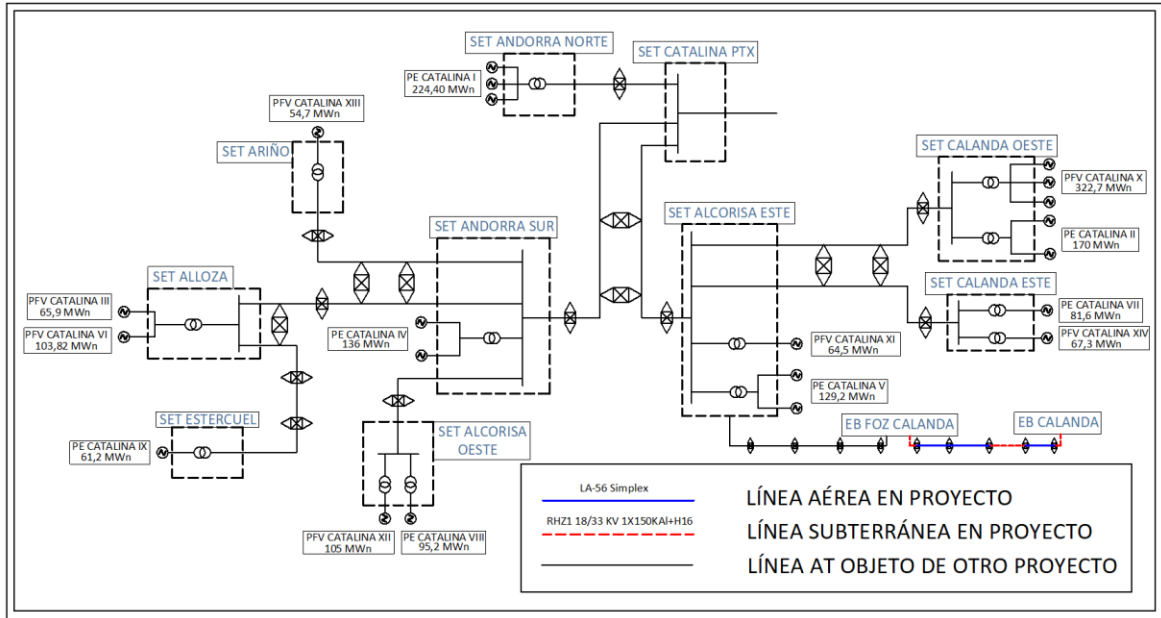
SET ANDORRA NORTE

PE CATALINA I
224,40 MWn

SET CATALINA PTX

PFV CATALINA XIII
54,7 MWn

SET ARIÑO

SET CALANDA OESTE

PFV CATALINA X
322,7 MWn

PE CATALINA II
170 MWn

SET ALCORISA ESTE

SET ANDORRA SUR

SET ALLOZA

PFV CATALINA III
65,9 MWn

PFV CATALINA VI
103,82 MWn

PE CATALINA IV
136 MWn

SET CALANDA ESTE

PE CATALINA VII
81,6 MWn

PFV CATALINA XIV
67,3 MWn

PFV CATALINA XI
64,5 MWn

PE CATALINA V
129,2 MWn

SET ESTERCUEL

PE CATALINA IX
61,2 MWn

SET ALCORISA OESTE

EB FOZ CALANDA

EB CALANDA

LA-56 Simplex

LÍNEA AÉREA EN PROYECTO

RHZ1 18/33 KV 1X150KAl+H16

LÍNEA SUBTERRÁNEA EN PROYECTO

LÍNEA AT OBJETO DE OTRO PROYECTO

PFV CATALINA XII
105 MWn

PE CATALINA VIII
95,2 MWn